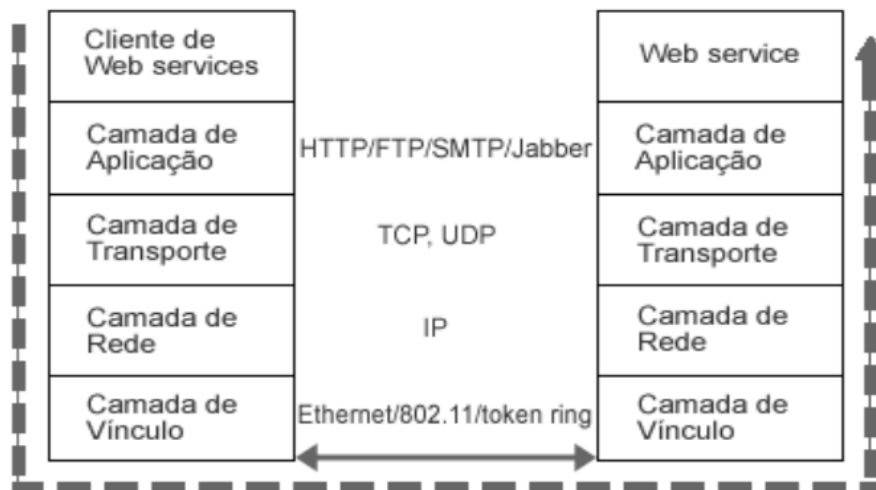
Cliente de Web services

Camada de Aplicação

Camada de Transporte

Camada de Rede

Camada de Vínculo

HTTP/FTP/SMTP/Jabber

TCP, UDP

IP

Ethernet/802.11/token ring

Web service

Camada de Aplicação

Camada de Transporte

Camada de Rede

Camada de Vínculo